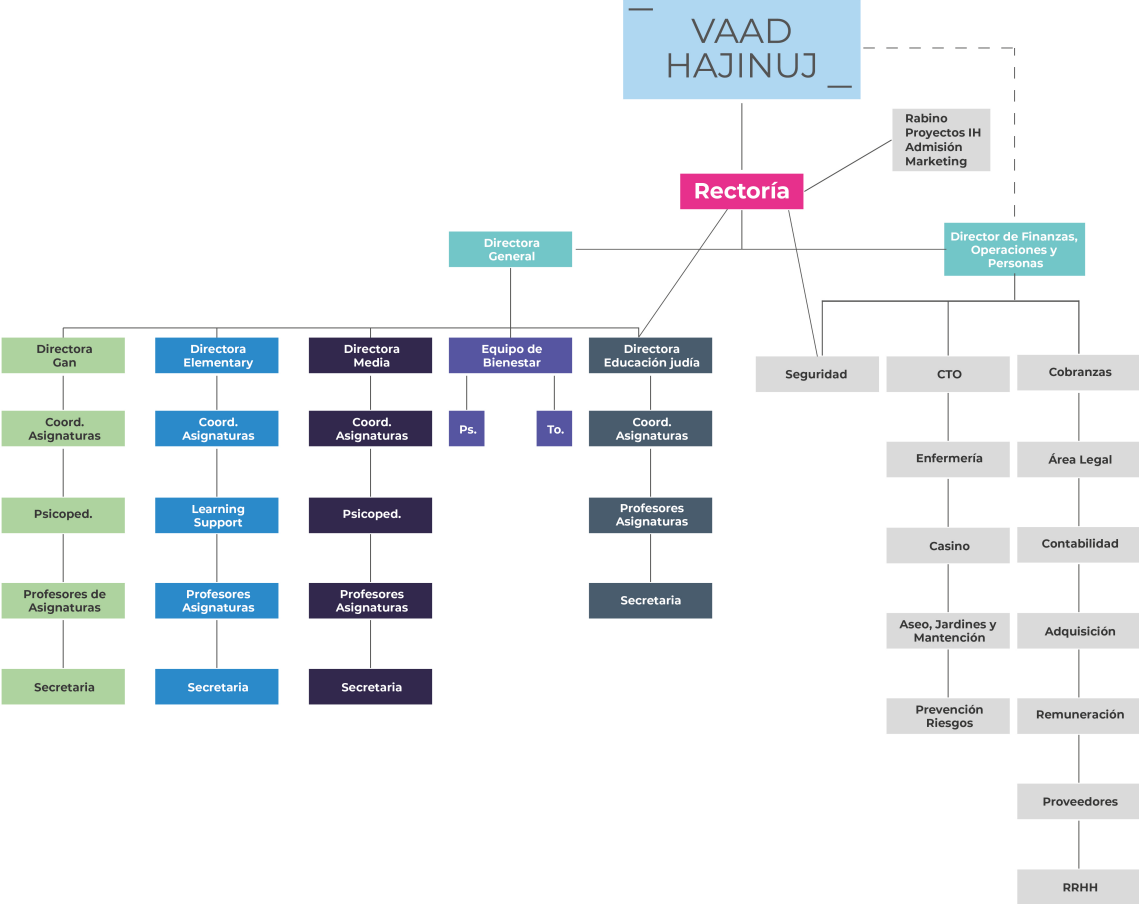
VAAD HAJINUJ

Rabino
Proyectos IH
Admisión
Marketing

Rectoría

Directora General

Director de Finanzas, Operaciones y Personas

Directora Gan
Coord. Asignaturas
Psicoped.
Profesores de Asignaturas
Secretaria

Directora Elementary
Coord. Asignaturas
Learning Support
Profesores Asignaturas
Secretaria

Directora Media
Coord. Asignaturas
Psicoped.
Profesores Asignaturas
Secretaria

Equipo de Bienestar
Ps.
To.

Directora Educación judía
Coord. Asignaturas
Profesores Asignaturas
Secretaria

Seguridad

CTO
Enfermería
Casino
Aseo, Jardines y Mantención
Prevención Riesgos

Cobranzas
Área Legal
Contabilidad
Adquisición
Remuneración
Proveedores
RRHH